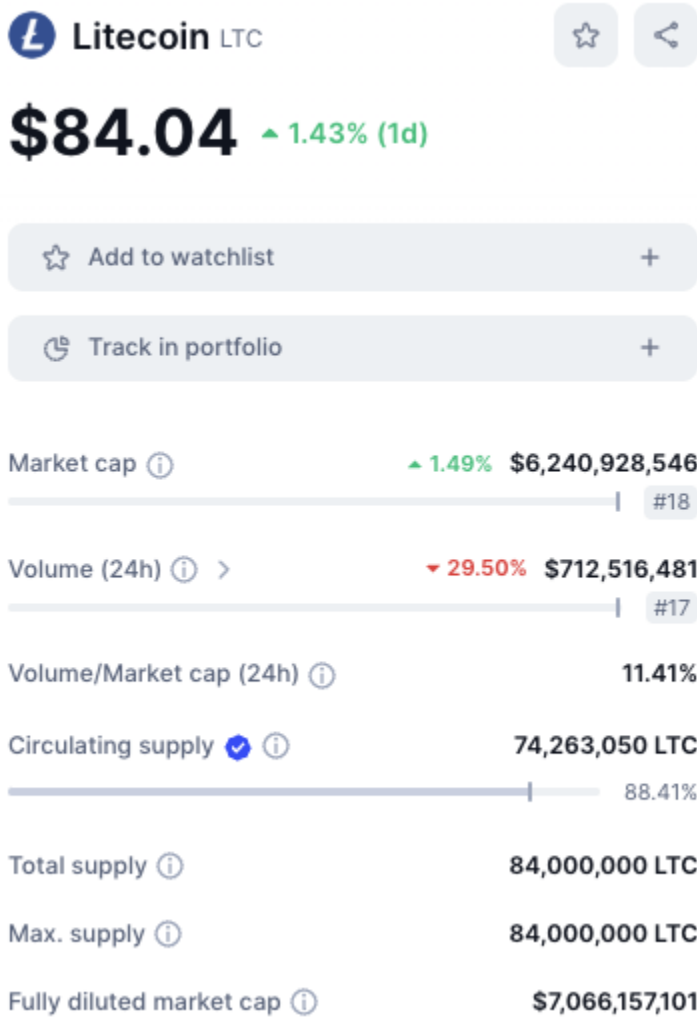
Litecoin LTC

$84.04 ▲ 1.43% (1d)

Add to watchlist +

Track in portfolio +

Market cap ⓘ ▲ 1.49% $6,240,928,546
#18

Volume (24h) ⓘ > ▼ 29.50% $712,516,481
#17

Volume/Market cap (24h) ⓘ 11.41%

Circulating supply ⓘ 74,263,050 LTC
88.41%

Total supply ⓘ 84,000,000 LTC

Max. supply ⓘ 84,000,000 LTC

Fully diluted market cap ⓘ $7,066,157,101